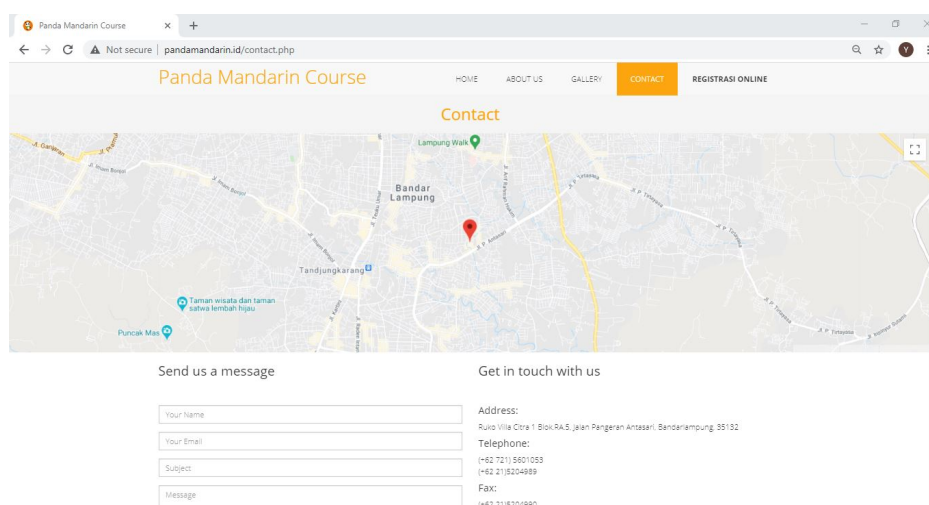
Panda Mandarin Course ×

Not secure | pandamandarin.id/contact.php

Panda Mandarin Course

HOME ABOUT US GALLERY CONTACT REGISTRASI ONLINE

Contact

Lampung Walk

Bandar Lampung

Tandjungkarang

Taman wisata dan taman satwa lembah hijau

Puncak Mas

Send us a message

Your Name

Your Email

Subject

Message

Get in touch with us

Address:

Ruko Villa Citra 1 Blok.RA.5, Jalan Pangeran Antasari, Bandarlampung, 35132

Telephone:

(+62 721) 5601053
(+62 21)5204989

Fax:

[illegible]